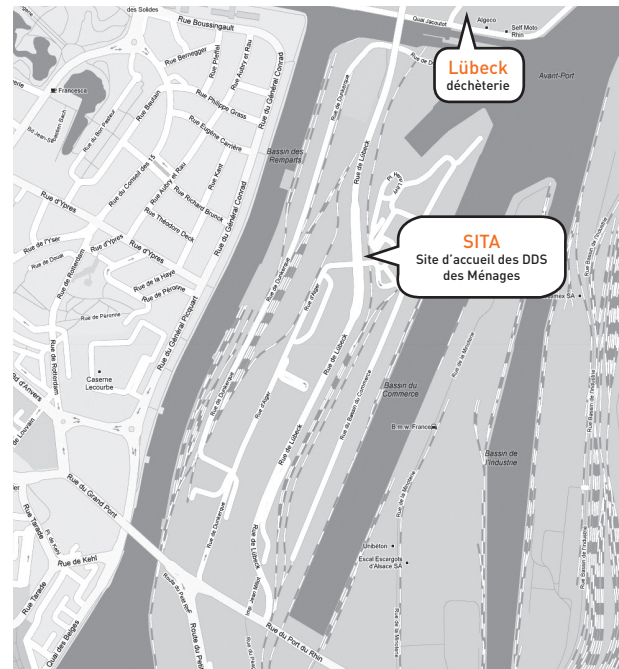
des Solides
Rue Boussingault
Quai Jacoutot
Algeco
Self Moto Rhin
Lübeck
déchèterie
Avant-Port
Francesca
Rue Bernegger
Rue Pfeffel
Rue Aubry et Rau
Rue du Général Conrad
Rue Philippe Grass
Rue Eugène Carrière
Rue Baldner
Rue du Conseil des 15
Rue Audry et Rau
Rue Kehl
Rue Richard Brunck
Rue Théodore Deck
Rue du Général Conrad
Bassin des Remparts
Rue de Dunkerque
Rue de Lübeck
Rue d'Ypres
Rue de l'Yser
Rue de Douai
Rue d'Ypres
Rue d'Ypres
Rue de la Haye
Rue de Rotterdam
Rue de Péronne
Rue de Péronne
Rue du Général Picquart
Rue de Rotterdam
SITA
Site d'accueil des DDS des Ménages
Rue d'Alger
Rue de Dunkerque
Rue de Lübeck
Rue de Lübeck
Rue d'Alger
Rue du Bassin du Commerce
Bassin du Commerce
Bassin de l'Industrie
Rue de la Minoterie
Rue du Bassin de l'Industrie
Caserne Lecourbe
Rue d'Anvers
Rue de Louvain
Rue du Grand Pont
Rue de Kehl
Rue Tarade
Rue Tarade
Quai des Belges
Route du Petit Rhin
Rue du Port du Rhin
Rue de Dunkerque
Rue de Lübeck
Unibéton
Escal Escargots d'Alsace SA